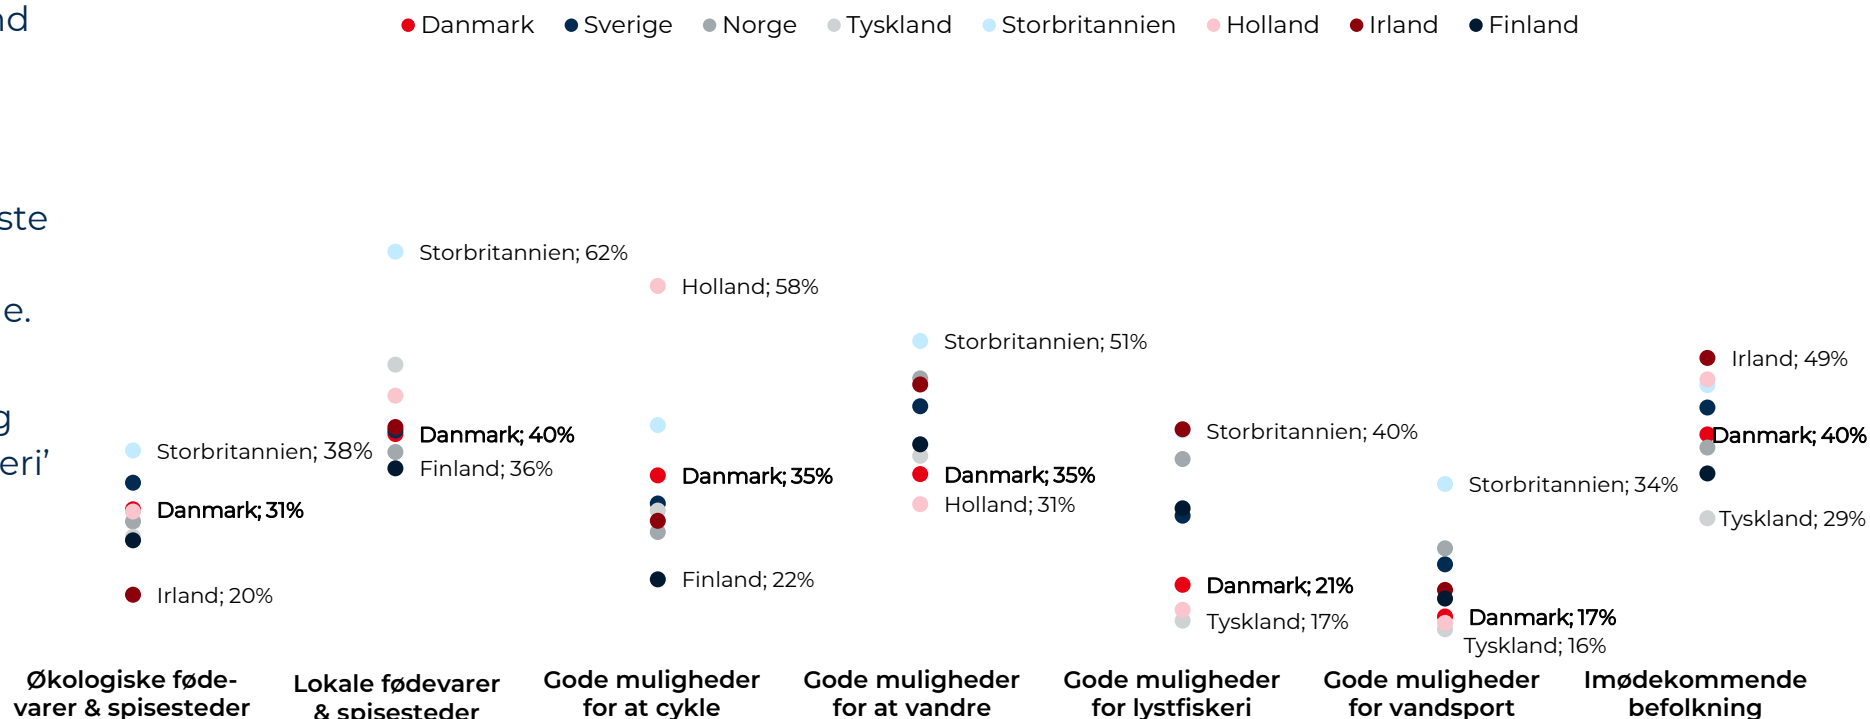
nd

ste

e.

g
eri'

Danmark Sverige Norge Tyskland Storbritannien Holland Irland Finland

Storbritannien; 38%
Danmark; 31%
Irland; 20%

Storbritannien; 62%
Danmark; 40%
Finland; 36%

Holland; 58%
Danmark; 35%
Finland; 22%

Storbritannien; 51%
Danmark; 35%
Holland; 31%

Storbritannien; 40%
Danmark; 21%
Tyskland; 17%

Storbritannien; 34%
Danmark; 17%
Tyskland; 16%

Irland; 49%
Danmark; 40%
Tyskland; 29%

Økologiske føde- varer & spisesteder

Lokale fødevarer & spisesteder

Gode muligheder for at cykle

Gode muligheder for at vandre

Gode muligheder for lystfiskeri

Gode muligheder for vandsport

Imødekommende befolkning